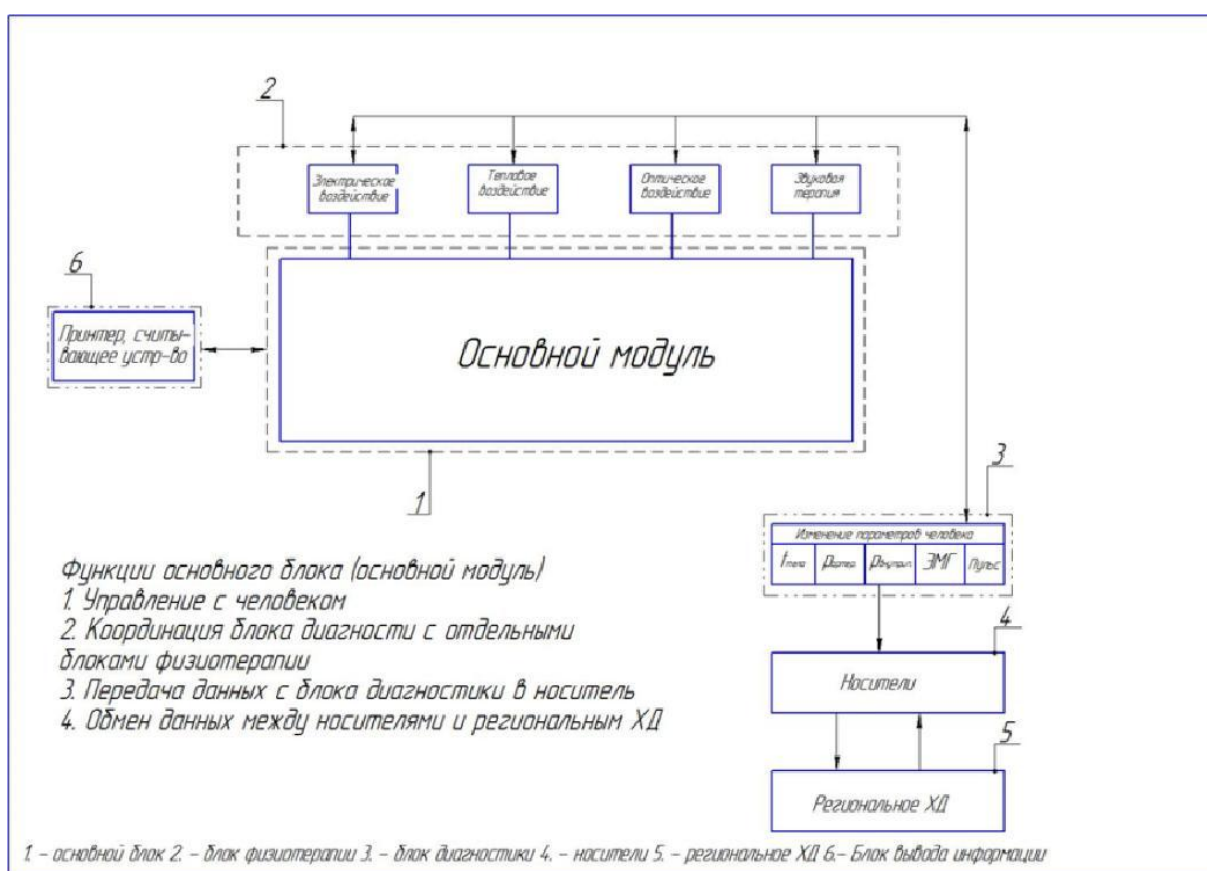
2

Электрическое воздействие

Тепловое воздействие

Оптическое воздействие

Звуковая терапия

6

Принтер, считывающее устр-во

Основной модуль

1

3

Изменение параметров человека

| $t_{тела}$ | $p_{артер}$ | $p_{внутригл}$ | ЭМГ | Пульс |
|---|---|---|---|---|

Функции основного блока (основной модуль)
1. Управление с человеком
2. Координация блока диагности с отдельными блоками физиотерапии
3. Передача данных с блока диагностики в носитель
4. Обмен данных между носителями и региональным ХД

4

Носители

5

Региональное ХД

1 – основной блок 2. – блок физиотерапии 3. – блок диагностики 4. – носители 5. – региональное ХД 6.– Блок вывода информации